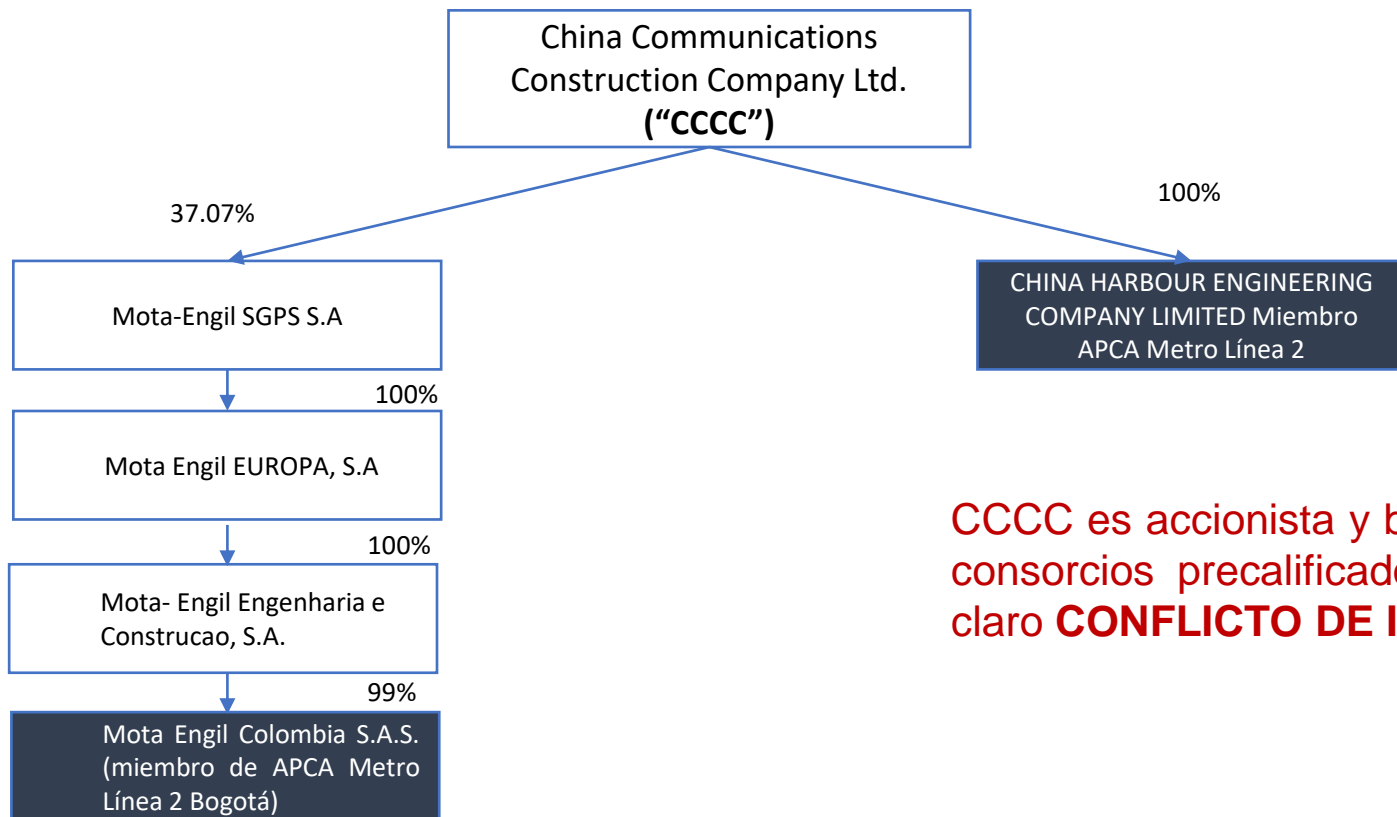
China Communications Construction Company Ltd. **("CCCC")**

37.07%

100%

Mota-Engil SGPS S.A

CHINA HARBOUR ENGINEERING COMPANY LIMITED Miembro APCA Metro Línea 2

100%

Mota Engil EUROPA, S.A

100%

CCCC es accionista y b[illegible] consorcios precalificado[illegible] claro **CONFLICTO DE I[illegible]**

Mota- Engil Engenharia e Construcao, S.A.

99%

Mota Engil Colombia S.A.S. (miembro de APCA Metro Línea 2 Bogotá)